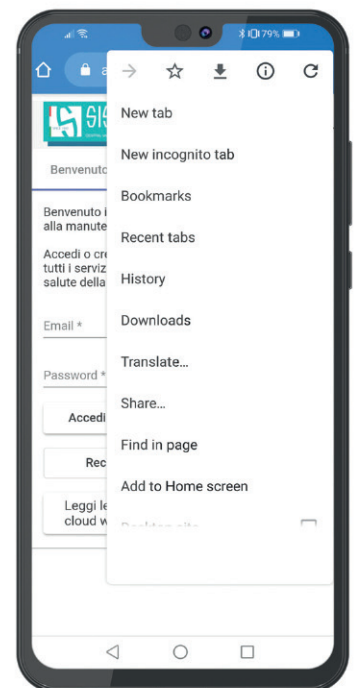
79%

New tab

New incognito tab

Bookmarks

Recent tabs

History

Downloads

Translate...

Share...

Find in page

Add to Home screen

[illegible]

SIS

Benvenuto

Benvenuto i
alla manute

Accedi o cre
tutti i serviz
salute della

Email *

Password *

Accedi

Rec

Leggi le
cloud w